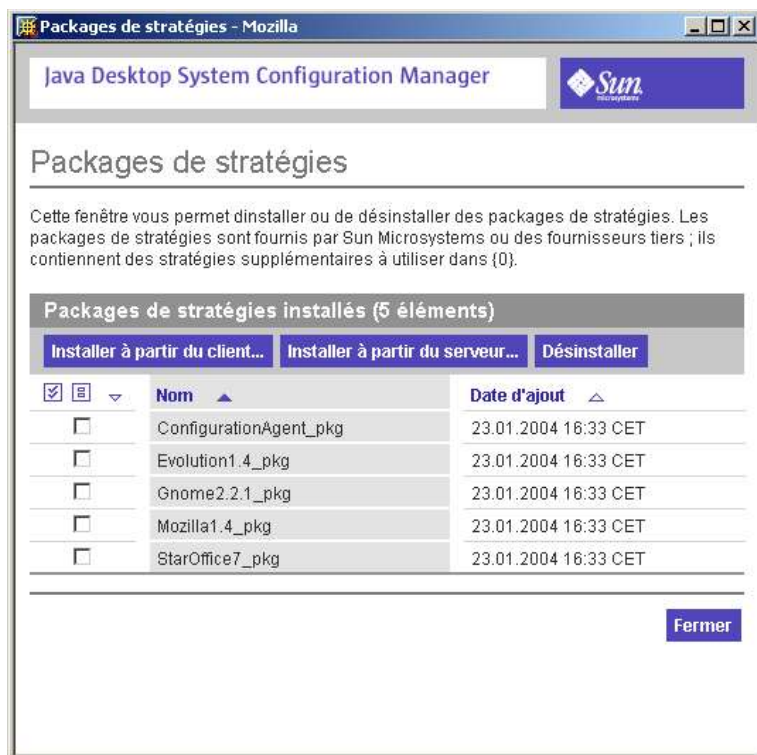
Packages de stratégies - Mozilla

Java Desktop System Configuration Manager

Sun microsystems

Packages de stratégies

Cette fenêtre vous permet dinstaller ou de désinstaller des packages de stratégies. Les packages de stratégies sont fournis par Sun Microsystems ou des fournisseurs tiers ; ils contiennent des stratégies supplémentaires à utiliser dans {0}.

Packages de stratégies installés (5 éléments)

Installer à partir du client... Installer à partir du serveur... Désinstaller

| | Nom | Date d'ajout |
|---|---|---|
| ☐ | ConfigurationAgent_pkg | 23.01.2004 16:33 CET |
| ☐ | Evolution1.4_pkg | 23.01.2004 16:33 CET |
| ☐ | Gnome2.2.1_pkg | 23.01.2004 16:33 CET |
| ☐ | Mozilla1.4_pkg | 23.01.2004 16:33 CET |
| ☐ | StarOffice7_pkg | 23.01.2004 16:33 CET |

Fermer